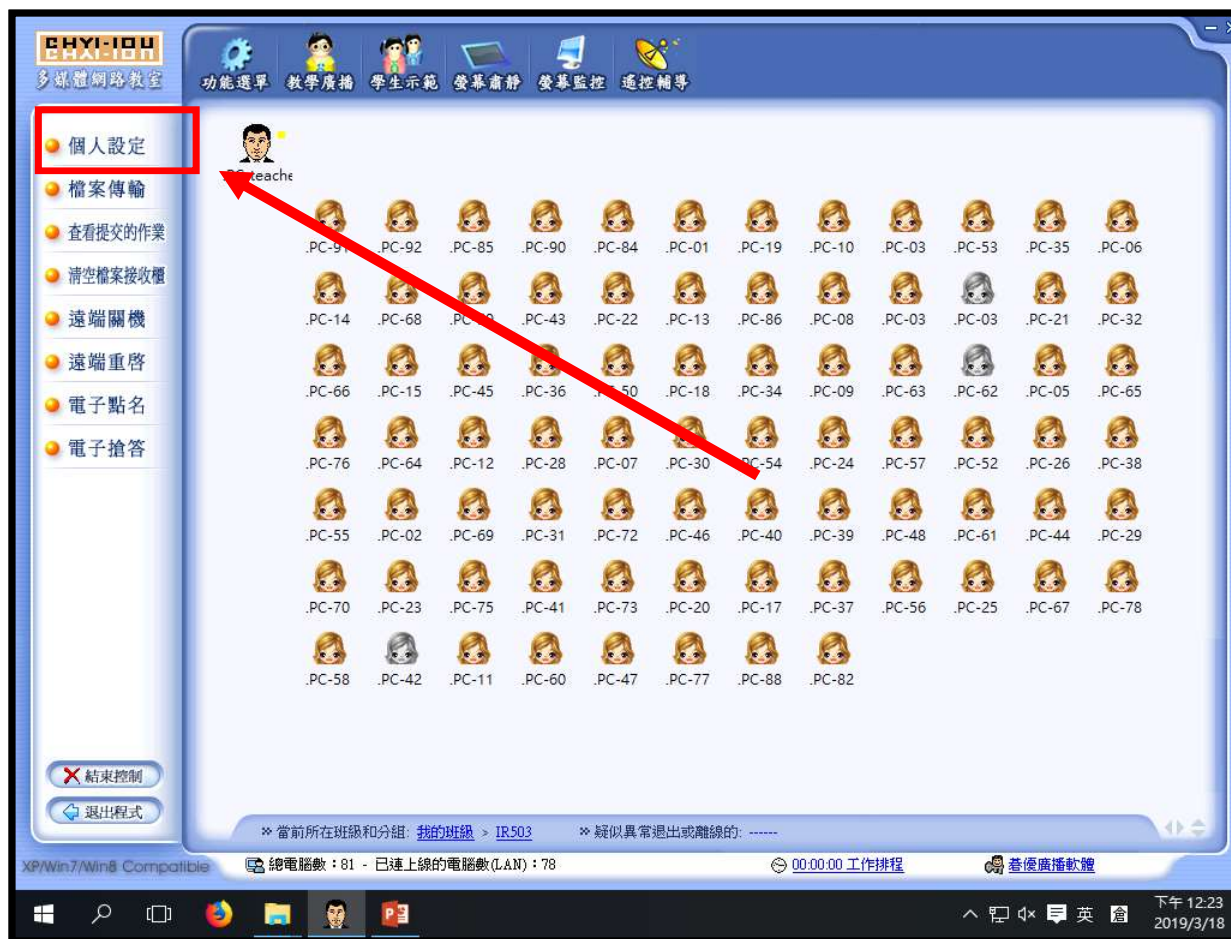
CHYI-IOU
多媒體網路教室

功能選單 教學廣播 學生示範 螢幕肅靜 螢幕監控 遙控輔導

個人設定
檔案傳輸
查看提交的作業
清空檔案接收櫃
遠端關機
遠端重啓
電子點名
電子搶答

PC-teache

| .PC-91 | .PC-92 | .PC-85 | .PC-90 | .PC-84 | .PC-01 | .PC-19 | .PC-10 | .PC-03 | .PC-53 | .PC-35 | .PC-06 |
|---|---|---|---|---|---|---|---|---|---|---|---|
| .PC-14 | .PC-68 | .PC-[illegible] | .PC-43 | .PC-22 | .PC-13 | .PC-86 | .PC-08 | .PC-03 | .PC-03 | .PC-21 | .PC-32 |
| .PC-66 | .PC-15 | .PC-45 | .PC-36 | .PC-50 | .PC-18 | .PC-34 | .PC-09 | .PC-63 | .PC-62 | .PC-05 | .PC-65 |
| .PC-76 | .PC-64 | .PC-12 | .PC-28 | .PC-07 | .PC-30 | .PC-54 | .PC-24 | .PC-57 | .PC-52 | .PC-26 | .PC-38 |
| .PC-55 | .PC-02 | .PC-69 | .PC-31 | .PC-72 | .PC-46 | .PC-40 | .PC-39 | .PC-48 | .PC-61 | .PC-44 | .PC-29 |
| .PC-70 | .PC-23 | .PC-75 | .PC-41 | .PC-73 | .PC-20 | .PC-17 | .PC-37 | .PC-56 | .PC-25 | .PC-67 | .PC-78 |
| .PC-58 | .PC-42 | .PC-11 | .PC-60 | .PC-47 | .PC-77 | .PC-88 | .PC-82 | | | | |

結束控制
退出程式

» 當前所在班級和分組: 我的班級 > IR503 » 疑似異常退出或離線的: ------

XP/Win7/Win8 Compatible
總電腦數：81 - 已連上線的電腦數(LAN)：78
00:00:00 工作排程
耆優廣播軟體

英
下午 12:23
2019/3/18